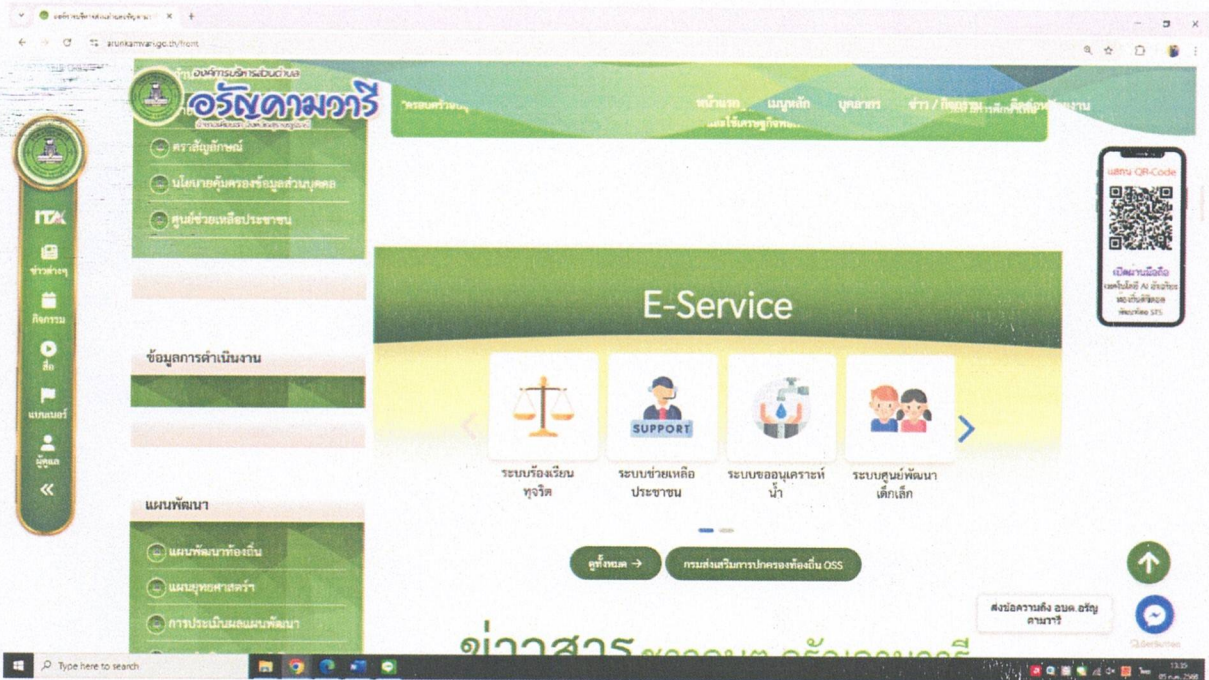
องค์การบริหารส่วนตำบลอรัญคามวารี
arunkamwari.go.th/front

องค์การบริหารส่วนตำบล
อรัญคามวารี

หน้าแรก
เมนูหลัก
บุคลากร
ข่าว / กิจกรรม
ติดต่อหน่วยงาน

ITA
ข่าวต่างๆ
กิจกรรม
สื่อ
แบนเนอร์
ผู้ดูแล
«

ตราสัญลักษณ์
นโยบายคุ้มครองข้อมูลส่วนบุคคล
ศูนย์ช่วยเหลือประชาชน

ข้อมูลการดำเนินงาน

แผนพัฒนา
แผนพัฒนาท้องถิ่น
แผนยุทธศาสตร์
การประเมินผลแผนพัฒนา

E-Service

ระบบร้องเรียนทุจริต
SUPPORT
ระบบช่วยเหลือประชาชน
ระบบขออนุเคราะห์น้ำ
ระบบศูนย์พัฒนาเด็กเล็ก

ดูทั้งหมด →
กรมส่งเสริมการปกครองท้องถิ่น OSS

ข่าวสาร

สแกน QR-Code
เปิดผ่านมือถือ

ส่งข้อความถึง อบต. อรัญคามวารี

Type here to search